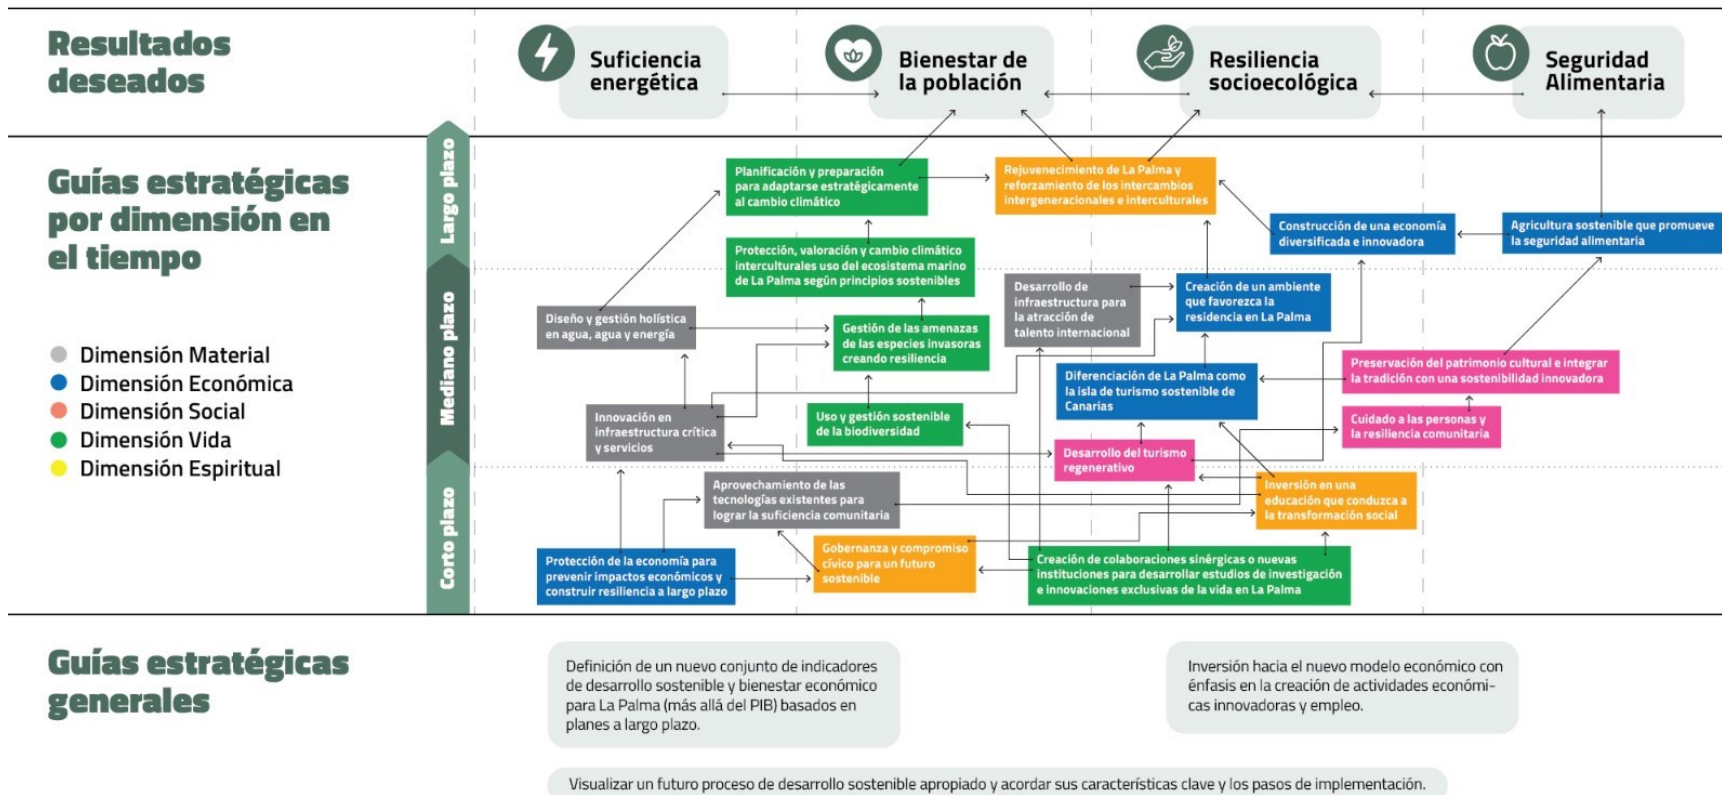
Resultados deseados

Suficiencia energética

Bienestar de la población

Resiliencia socioecológica

Seguridad Alimentaria

Guías estratégicas por dimensión en el tiempo

Largo plazo

Mediano plazo

Corto plazo

Dimensión Material
Dimensión Económica
Dimensión Social
Dimensión Vida
Dimensión Espiritual

Planificación y preparación para adaptarse estratégicamente al cambio climático

Rejuvenecimiento de La Palma y reforzamiento de los intercambios intergeneracionales e interculturales

Construcción de una economía diversificada e innovadora

Agricultura sostenible que promueve la seguridad alimentaria

Protección, valoración y cambio climático interculturales uso del ecosistema marino de La Palma según principios sostenibles

Desarrollo de infraestructura para la atracción de talento internacional

Creación de un ambiente que favorezca la residencia en La Palma

Diseño y gestión holística en agua, agua y energía

Gestión de las amenazas de las especies invasoras creando resiliencia

Diferenciación de La Palma como la isla de turismo sostenible de Canarias

Preservación del patrimonio cultural e integrar la tradición con una sostenibilidad innovadora

Innovación en infraestructura crítica y servicios

Uso y gestión sostenible de la biodiversidad

Cuidado a las personas y la resiliencia comunitaria

Desarrollo del turismo regenerativo

Aprovechamiento de las tecnologías existentes para lograr la suficiencia comunitaria

Inversión en una educación que conduzca a la transformación social

Gobernanza y compromiso cívico para un futuro sostenible

Protección de la economía para prevenir impactos económicos y construir resiliencia a largo plazo

Creación de colaboraciones sinérgicas o nuevas instituciones para desarrollar estudios de investigación e innovaciones exclusivas de la vida en La Palma

Guías estratégicas generales

Definición de un nuevo conjunto de indicadores de desarrollo sostenible y bienestar económico para La Palma (más allá del PIB) basados en planes a largo plazo.

Inversión hacia el nuevo modelo económico con énfasis en la creación de actividades económicas innovadoras y empleo.

Visualizar un futuro proceso de desarrollo sostenible apropiado y acordar sus características clave y los pasos de implementación.